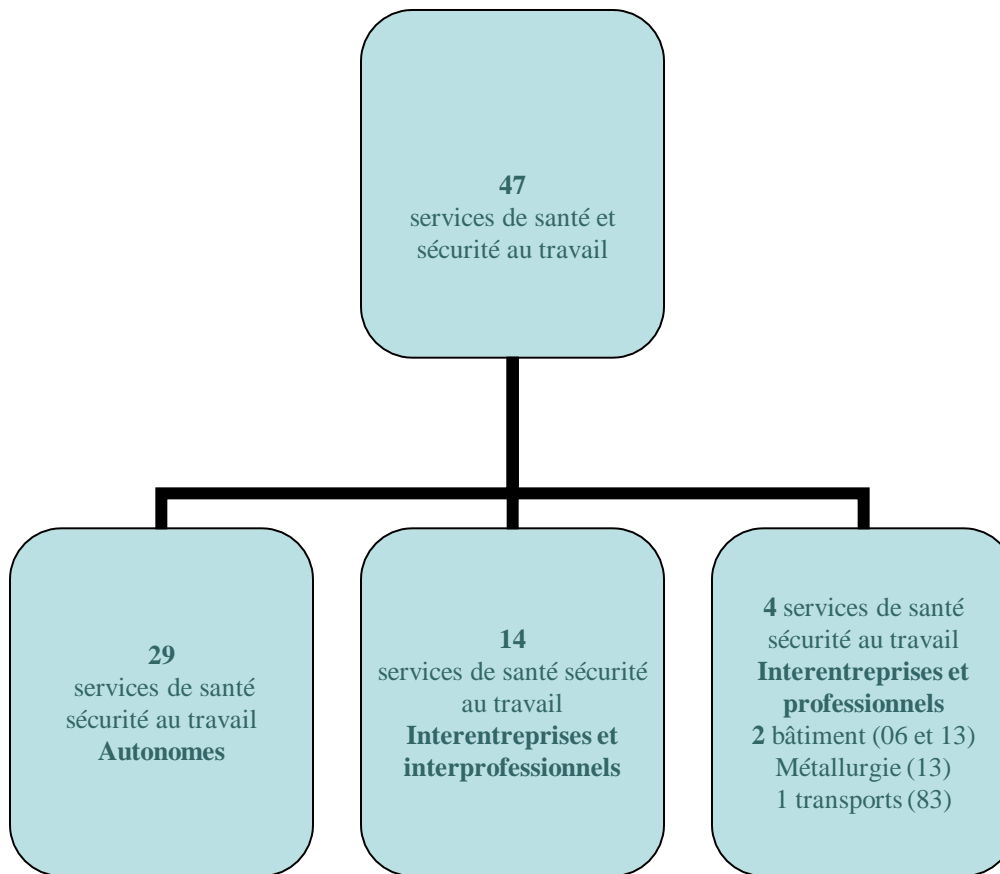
**47**
services de santé et sécurité au travail

**29**
services de santé sécurité au travail
**Autonomes**

**14**
services de santé sécurité au travail
**Interentreprises et interprofessionnels**

**4** services de santé sécurité au travail
**Interentreprises et professionnels**
**2** bâtiment (06 et 13)
Métallurgie (13)
1 transports (83)